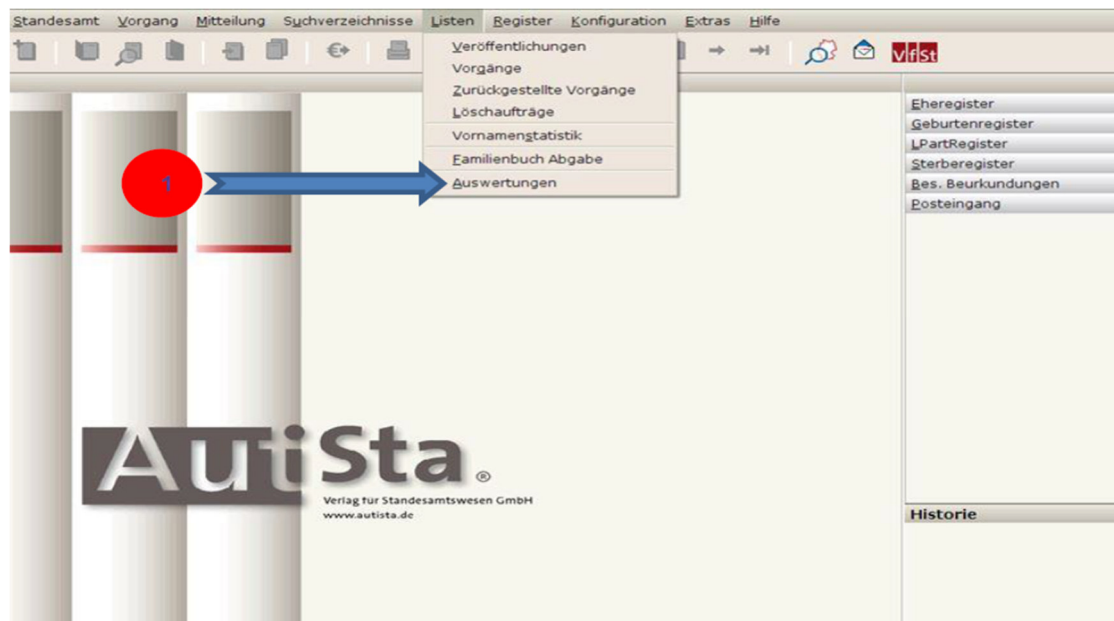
Standesamt Vorgang Mitteilung Suchverzeichnisse Listen Register Konfiguration Extras Hilfe

VfSt

Veröffentlichungen
Vorgänge
Zurückgestellte Vorgänge
Löschaufträge
Vornamenstatistik
Familienbuch Abgabe
Auswertungen

1

Eheregister
Geburtenregister
LPartRegister
Sterberegister
Bes. Beurkundungen
Posteingang

AutiSta®
Verlag für Standesamtswesen GmbH
www.autista.de

Historie